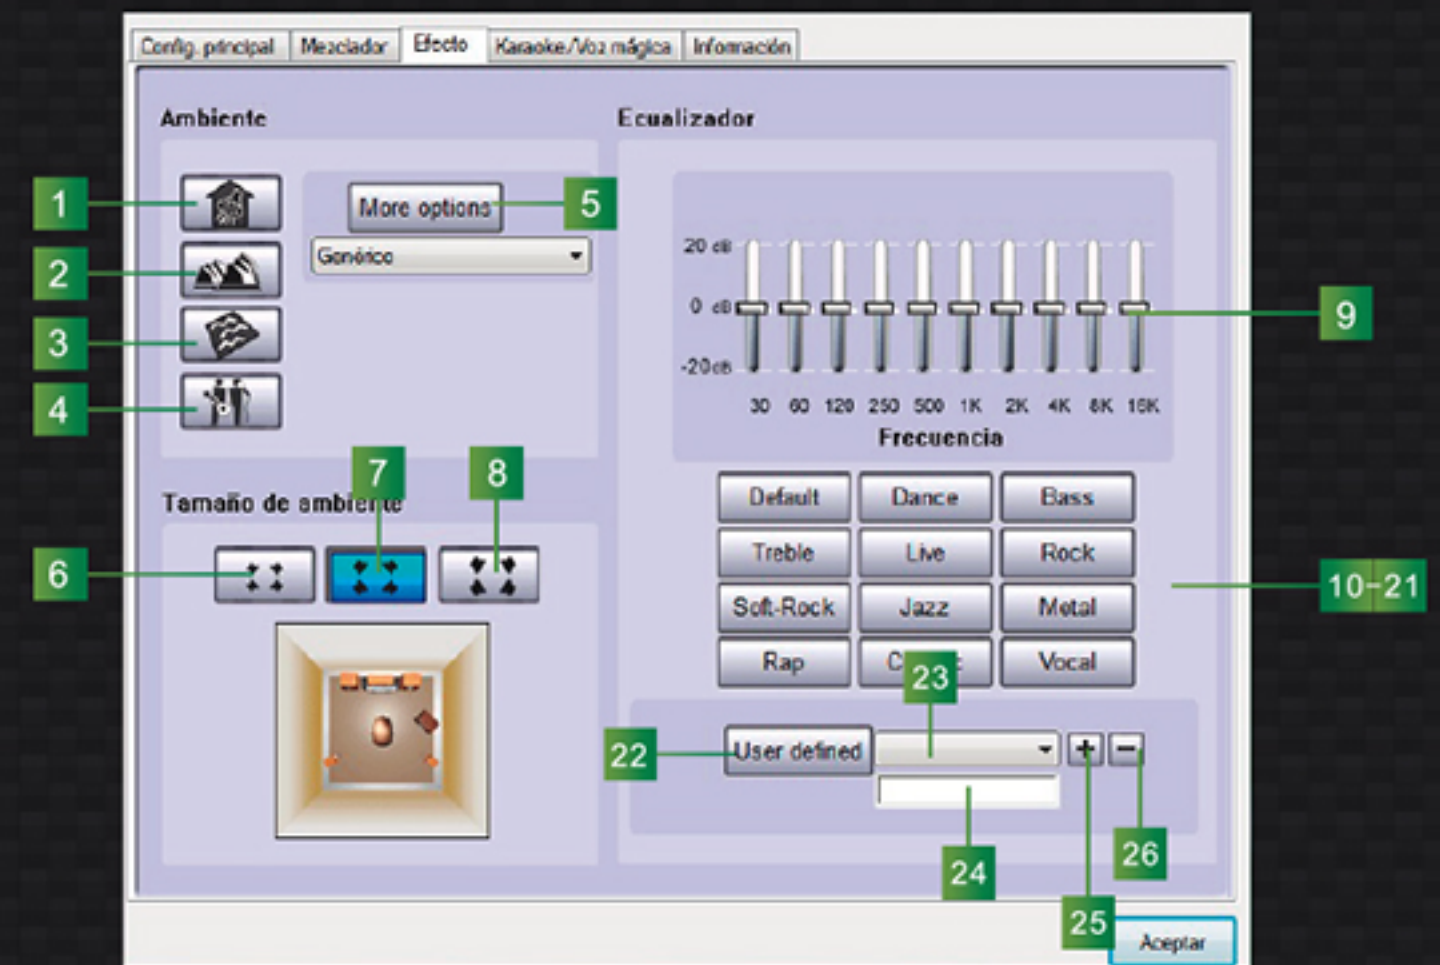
Config. principal | Mezclador | Efecto | Karaoke/Voz mágica | Información

Ambiente

1
2
3
4

More options
5

Genérico

Ecualizador

20 dB
0 dB
-20 dB

30 60 120 250 500 1K 2K 4K 8K 16K

Frecuencia

9

Tamaño de ambiente

7
8
6

Default | Dance | Bass
Treble | Live | Rock
Soft-Rock | Jazz | Metal
Rap | C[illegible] | Vocal

10-21

23
22
User defined
+ −
24
26
25

Aceptar